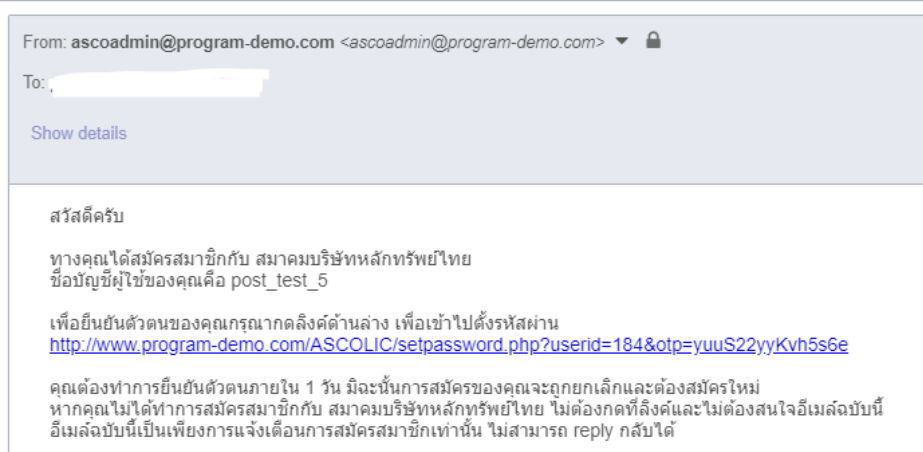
From: ascoadmin@program-demo.com <ascoadmin@program-demo.com>

To: ,

Show details

สวัสดีครับ

ทางคุณได้สมัครสมาชิกกับ สมาคมบริษัทหลักทรัพย์ไทย
ชื่อบัญชีผู้ใช้ของคุณคือ post_test_5

เพื่อยืนยันตัวตนของคุณกรุณากดลิงค์ด้านล่าง เพื่อเข้าไปตั้งรหัสผ่าน
http://www.program-demo.com/ASCOLIC/setpassword.php?userid=184&otp=yuuS22yyKvh5s6e

คุณต้องทำการยืนยันตัวตนภายใน 1 วัน มิฉะนั้นการสมัครของคุณจะถูกยกเลิกและต้องสมัครใหม่
หากคุณไม่ได้ทำการสมัครสมาชิกกับ สมาคมบริษัทหลักทรัพย์ไทย ไม่ต้องกดที่ลิงค์และไม่ต้องสนใจอีเมล์ฉบับนี้
อีเมล์ฉบับนี้เป็นเพียงการแจ้งเตือนการสมัครสมาชิกเท่านั้น ไม่สามารถ reply กลับได้